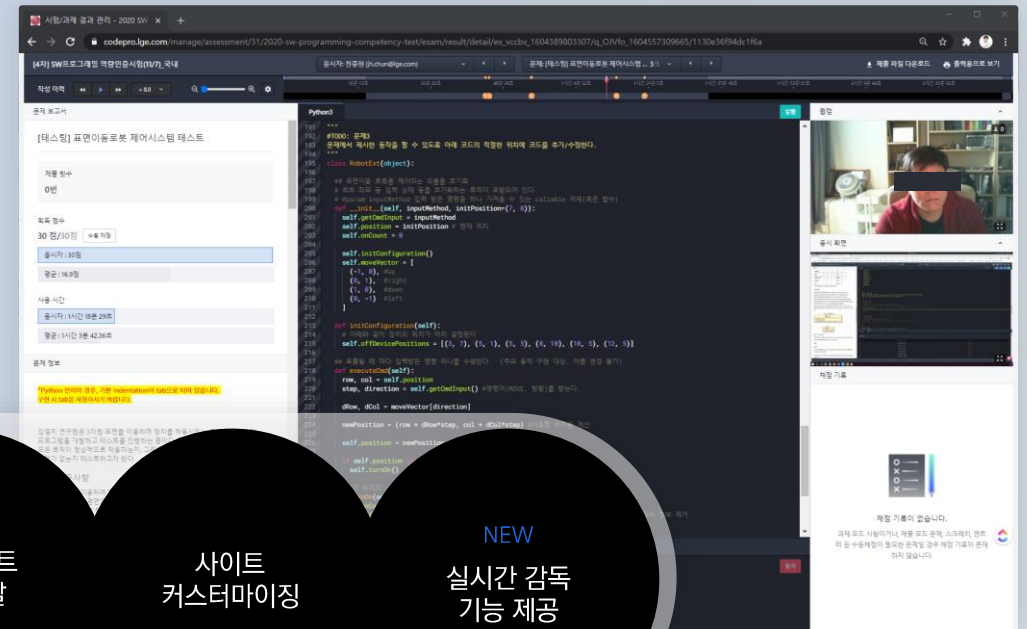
시험/과제 결과 관리 - 2020 SW

codepro.lge.com/manage/assessment/31/2020-sw-programming-competency-test/exam/result/detail/ex_vccbx_1604389803307/q_OJVfo_1604557309665/1130e36f94dc1f6a

[4차] SW프로그래밍 역량인증시험(11/7)_국내

응시자: 전준현 (jh.chun@lge.com)

문제: [테스팅] 표면이동로봇 제어시스템 ... 3

제출 파일 다운로드

출력모드로 보기

작성 이력

x8.0

문제 보고서

[테스팅] 표면이동로봇 제어시스템 테스트

제출 횟수

0번

획득 점수

30 점/30점

응시자 : 30점

평균 : 16.9점

사용 시간

응시자 : 1시간 18분 29초

평균 : 1시간 3분 42.36초

문제 정보

*Python 언어의 경우, 기본 indentation이 tab으로 되어 있습니다.
구현 시 tab을 사용하시기 바랍니다.

Python3

실행

```
191 '''
192 #TODO: 문제3
193 문제에서 제시한 동작을 할 수 있도록 아래 코드의 적절한 위치에 코드를 추가/수정한다.
194 '''
195 class RobotExt(object):
196
197 	## 표면이동 로봇을 제어하는 모듈을 초기화
198 	# 최초 좌표 등 입력 상태 등을 초기화하는 코드가 포함되어 있다.
199 	# @param inputMethod 입력 방법 명령을 하나 가져올 수 있는 callable 객체(혹은 함수)
200 	def __init__(self, inputMethod, initPosition=(7, 8)):
201 		self.getCmdInput = inputMethod
202 		self.position = initPosition # 현재 위치
203 		self.onCount = 0
204
205 		self.initConfiguration()
206 		self.moveVector = [
207 			(-1, 0), #up
208 			(0, 1), #right
209 			(1, 0), #down
210 			(0, -1) #left
211 		]
212
213 	def initConfiguration(self):
214 		# 아래와 같이 장치의 위치가 미리 설정된다
215 		self.offDevicePositions = [(3, 7), (5, 1), (5, 5), (8, 10), (10, 5), (12, 5)]
216
217 	## 로봇을 한 마디 입력받은 방향 이나를 수행한다. (주로 동작 구현 대상, 이름 변경 불가)
218 	def executeCmd(self):
219 		row, col = self.position
220 		step, direction = self.getCmdInput() #명령어(MOVE, 방향)를 받는다.
221
222 		dRow, dCol = moveVector[direction]
223
224 		newPosition = (row + dRow*step, col + dCol*step)
225
226 		self.position = newPosition
227
228 		if self.position
229 			self.turnOn()
```

캠뷰

응시 화면

채점 기록

채점 기록이 없습니다.

과제 모드 시험이거나, 채점 모드 문제, 스크래치, 엔트리 등 수동채점이 필요한 문제일 경우 채점 기록이 존재하지 않습니다.

트
할

사이트
커스터마이징

NEW
실시간 감독
기능 제공